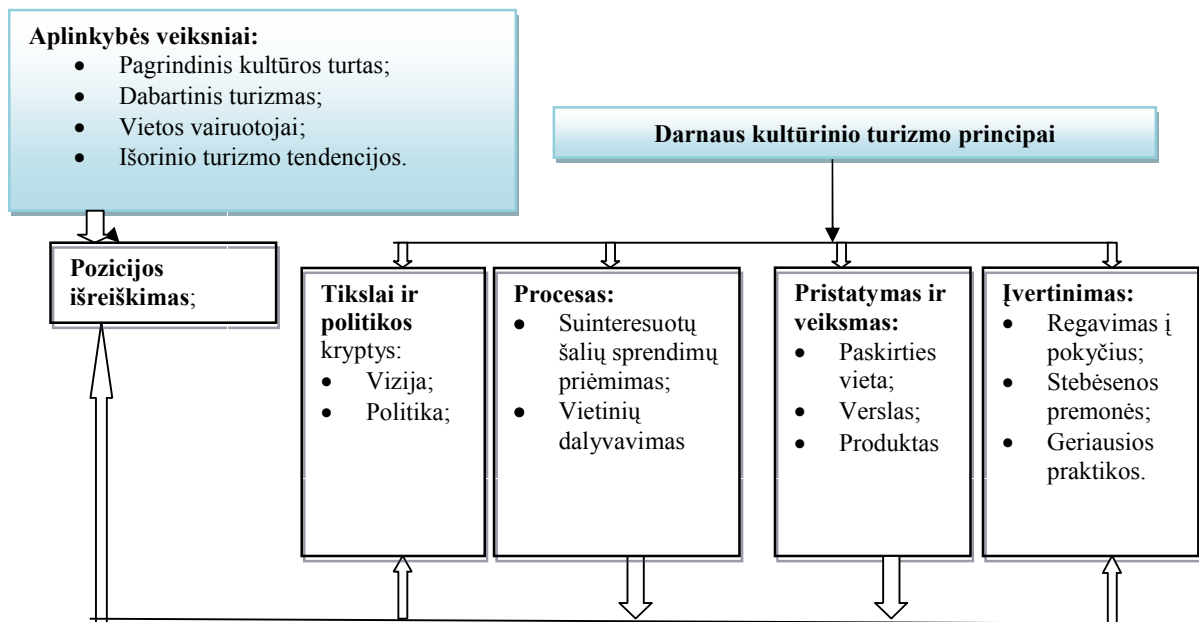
**Aplinkybės veiksniai:**
- Pagrindinis kultūros turtas;
- Dabartinis turizmas;
- Vietos vairuotojai;
- Išorinio turizmo tendencijos.

**Darnaus kultūrinio turizmo principai**

**Pozicijos išreiškimas**;

**Tikslai ir politikos** kryptys:
- Vizija;
- Politika;

**Procesas:**
- Suinteresuotų šalių sprendimų priėmimas;
- Vietinių dalyvavimas

**Pristatymas ir veiksmas:**
- Paskirties vieta;
- Verslas;
- Produktas

**Įvertinimas:**
- Regavimas į pokyčius;
- Stebėsenos premonės;
- Geriausios praktikos.